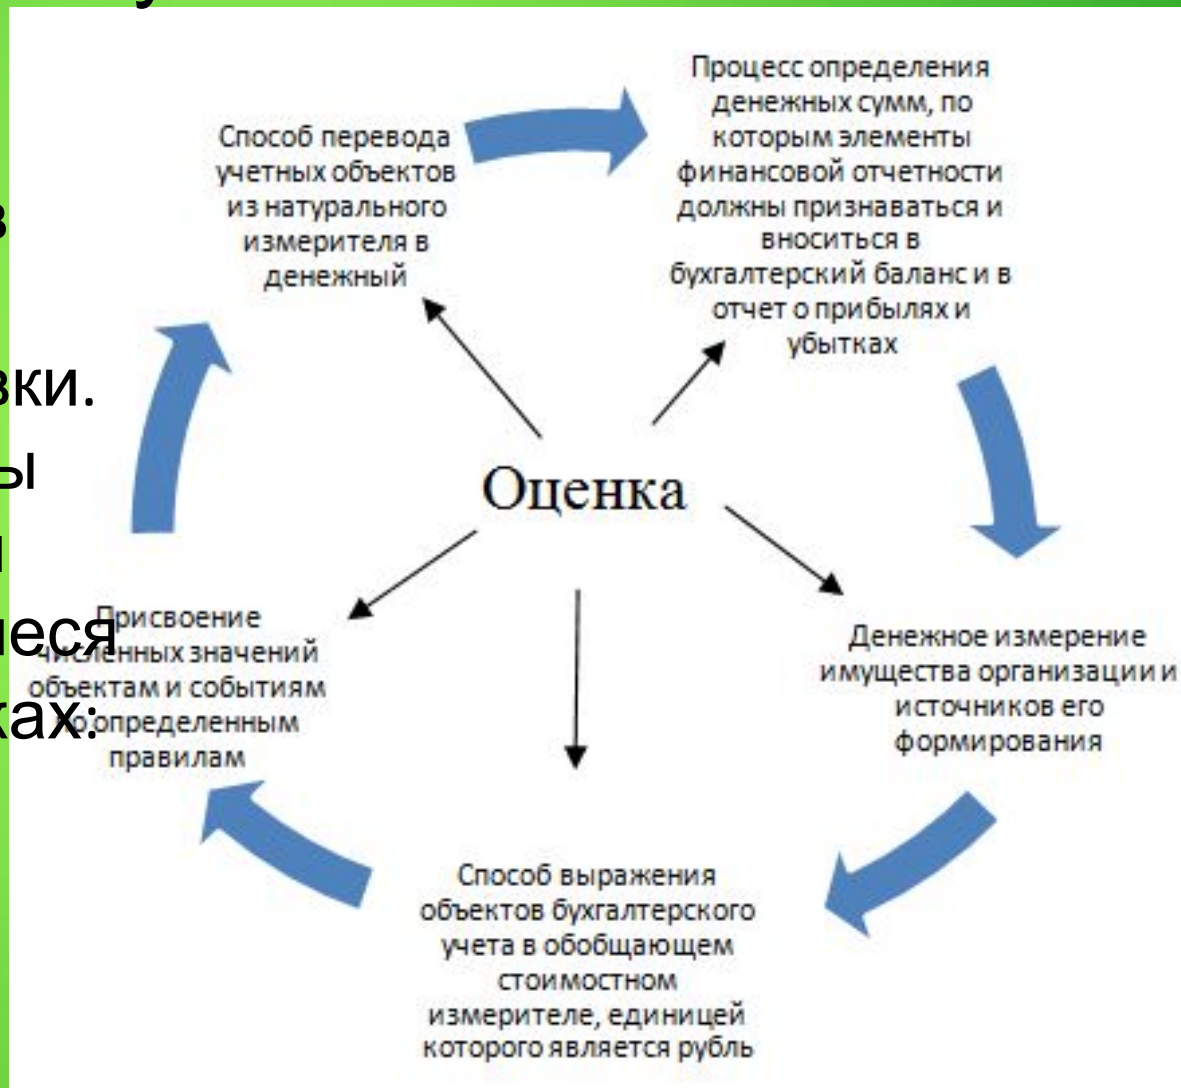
в

вки.

ы

н

ееся

ках:

Способ перевода учетных объектов из натурального измерителя в денежный

Процесс определения денежных сумм, по которым элементы финансовой отчетности должны признаваться и вноситься в бухгалтерский баланс и в отчет о прибылях и убытках

Оценка

Присвоение численных значений объектам и событиям по определенным правилам

Денежное измерение имущества организации и источников его формирования

Способ выражения объектов бухгалтерского учета в обобщающем стоимостном измерителе, единицей которого является рубль